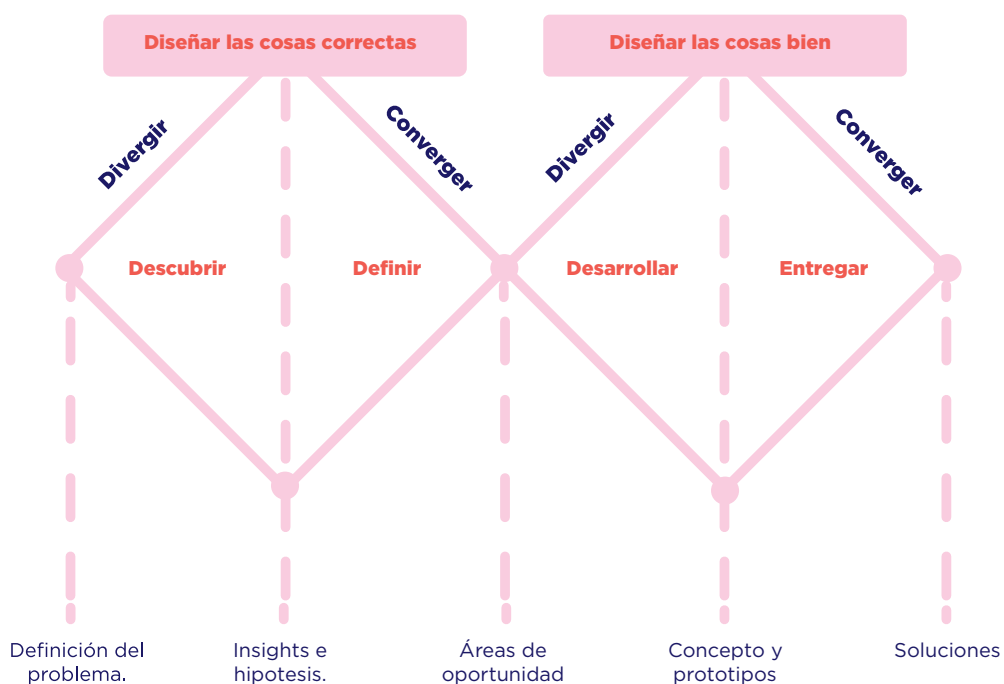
Diseñar las cosas correctas

Diseñar las cosas bien

Divergir

Converger

Divergir

Converger

Descubrir

Definir

Desarrollar

Entregar

Definición del problema.

Insights e hipotesis.

Áreas de oportunidad

Concepto y prototipos

Soluciones